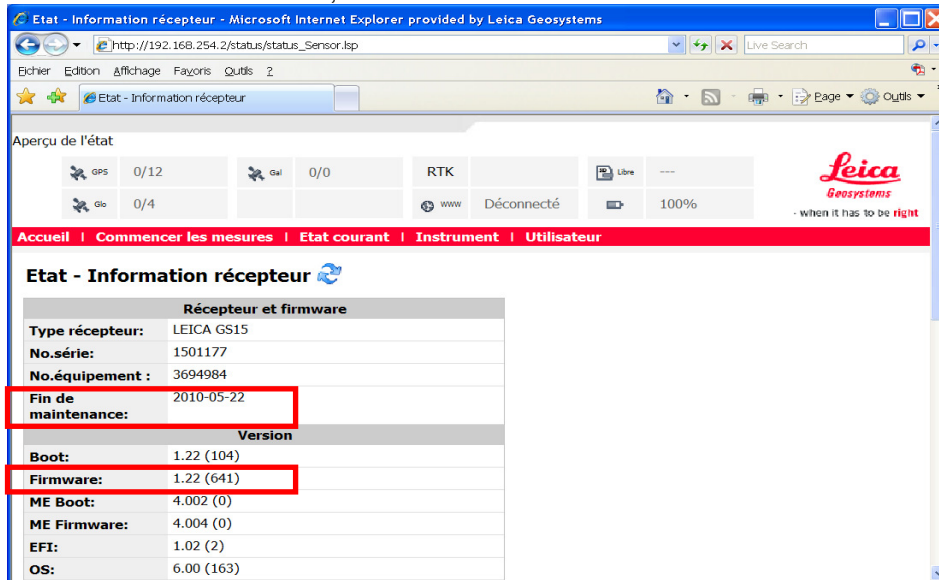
Etat - Information récepteur - Microsoft Internet Explorer provided by Leica Geosystems

http://192.168.254.2/status/status_Sensor.lsp

Live Search

Fichier Edition Affichage Favoris Outils ?

Etat - Information récepteur

Page Outils

Aperçu de l'état

| GPS | 0/12 | Gal | 0/0 | RTK | | Libre | --- |
|---|---|---|---|---|---|---|---|
| Glo | 0/4 | | | www | Déconnecté | | 100% |

Leica Geosystems - when it has to be right

Accueil | Commencer les mesures | Etat courant | Instrument | Utilisateur

Etat - Information récepteur

| Récepteur et firmware | |
|---|---|
| Type récepteur: | LEICA GS15 |
| No.série: | 1501177 |
| No.équipement : | 3694984 |
| Fin de maintenance: | 2010-05-22 |
| Version | |
| Boot: | 1.22 (104) |
| Firmware: | 1.22 (641) |
| ME Boot: | 4.002 (0) |
| ME Firmware: | 4.004 (0) |
| EFI: | 1.02 (2) |
| OS: | 6.00 (163) |